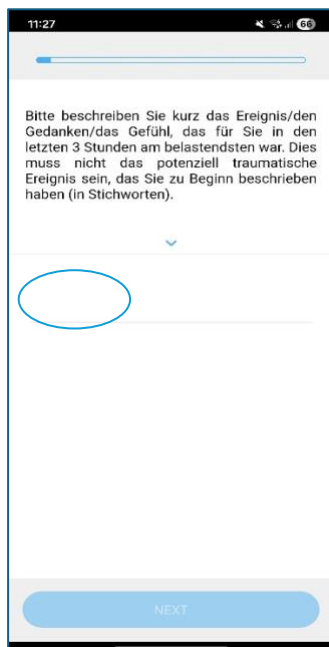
11:27

66

Bitte beschreiben Sie kurz das Ereignis/den Gedanken/das Gefühl, das für Sie in den letzten 3 Stunden am belastendsten war. Dies muss nicht das potenziell traumatische Ereignis sein, das Sie zu Beginn beschrieben haben (in Stichworten).

NEXT